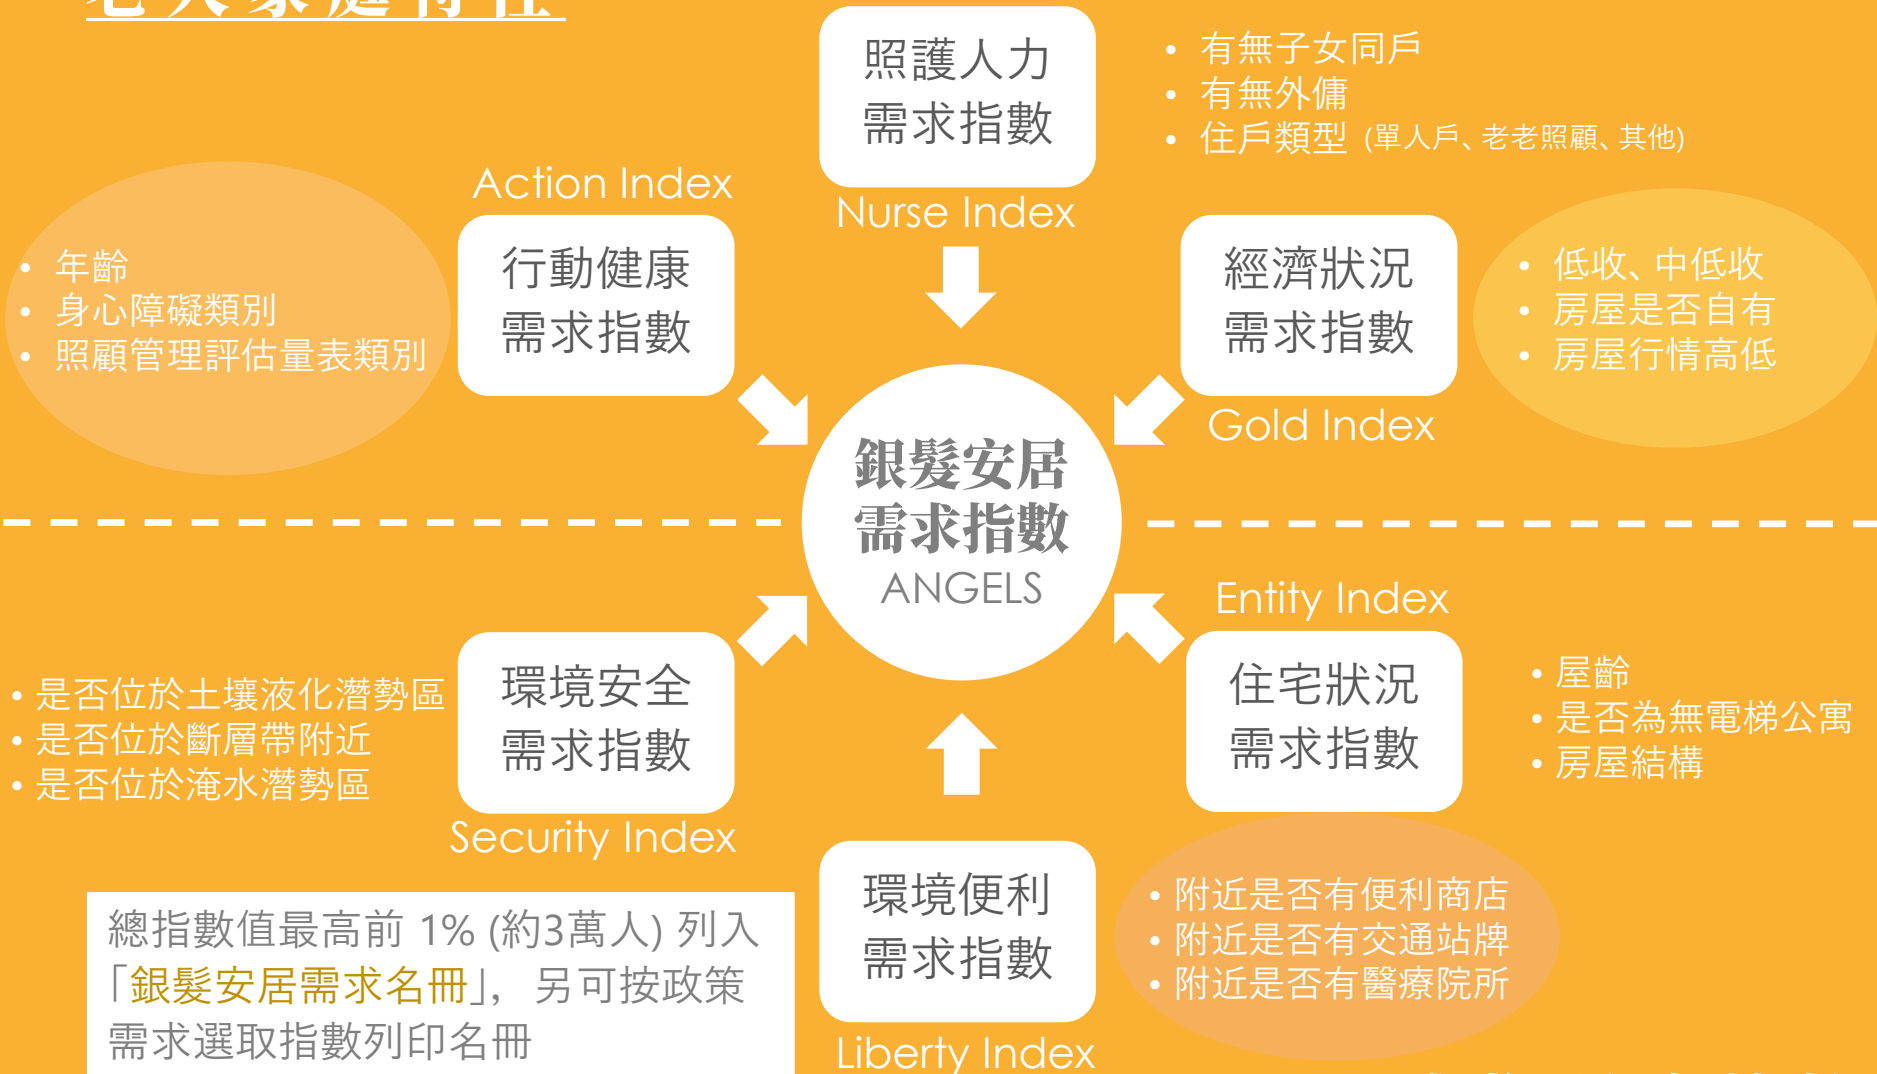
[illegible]

照護人力需求指數
Nurse Index

• 有無子女同戶
• 有無外傭
• 住戶類型 (單人戶、老老照顧、其他)

Action Index
行動健康需求指數

• 年齡
• 身心障礙類別
• 照顧管理評估量表類別

經濟狀況需求指數
Gold Index

• 低收、中低收
• 房屋是否自有
• 房屋行情高低

銀髮安居需求指數
ANGELS

Entity Index
住宅狀況需求指數

• 屋齡
• 是否為無電梯公寓
• 房屋結構

環境安全需求指數
Security Index

• 是否位於土壤液化潛勢區
• 是否位於斷層帶附近
• 是否位於淹水潛勢區

環境便利需求指數
Liberty Index

• 附近是否有便利商店
• 附近是否有交通站牌
• 附近是否有醫療院所

總指數值最高前 1% (約3萬人) 列入「銀髮安居需求名冊」，另可按政策需求選取指數列印名冊